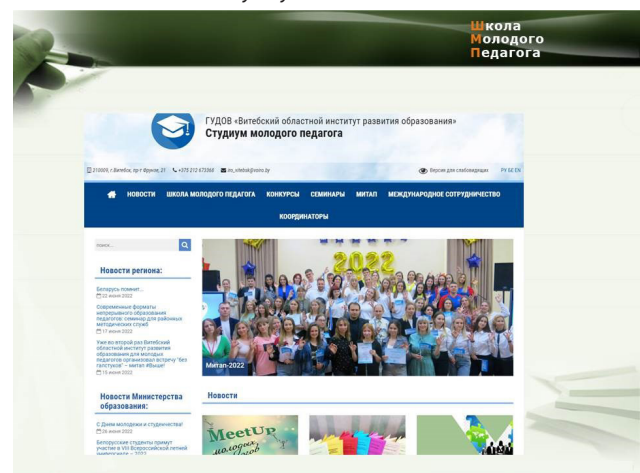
Школа
Молодого
Педагога

ГУДОВ «Витебский областной институт развития образования»
Студиум молодого педагога

210009, г.Витебск, пр-т Фрунзе, 21   +375 212 673368   ito_vitebsk@viro.by   Версия для слабовидящих   РУ БЕ EN

НОВОСТИ   ШКОЛА МОЛОДОГО ПЕДАГОГА   КОНКУРСЫ   СЕМИНАРЫ   МИТАП   МЕЖДУНАРОДНОЕ СОТРУДНИЧЕСТВО
КООРДИНАТОРЫ

поиск...

Новости региона:

Беларусь помнит...
22 июня 2022

Современные форматы непрерывного образования педагогов: семинар для районных методических служб
17 июня 2022

Уже во второй раз Витебский областной институт развития образования для молодых педагогов организовал встречу "без галстуков" – митап #Выше!
15 июня 2022

Новости Министерства образования:

С Днем молодежи и студенчества!
26 июня 2022

Белорусские студенты примут участие в VIII Всероссийской летней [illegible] – 2022

2022
Митап-2022

Новости

MeetUp
молодых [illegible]